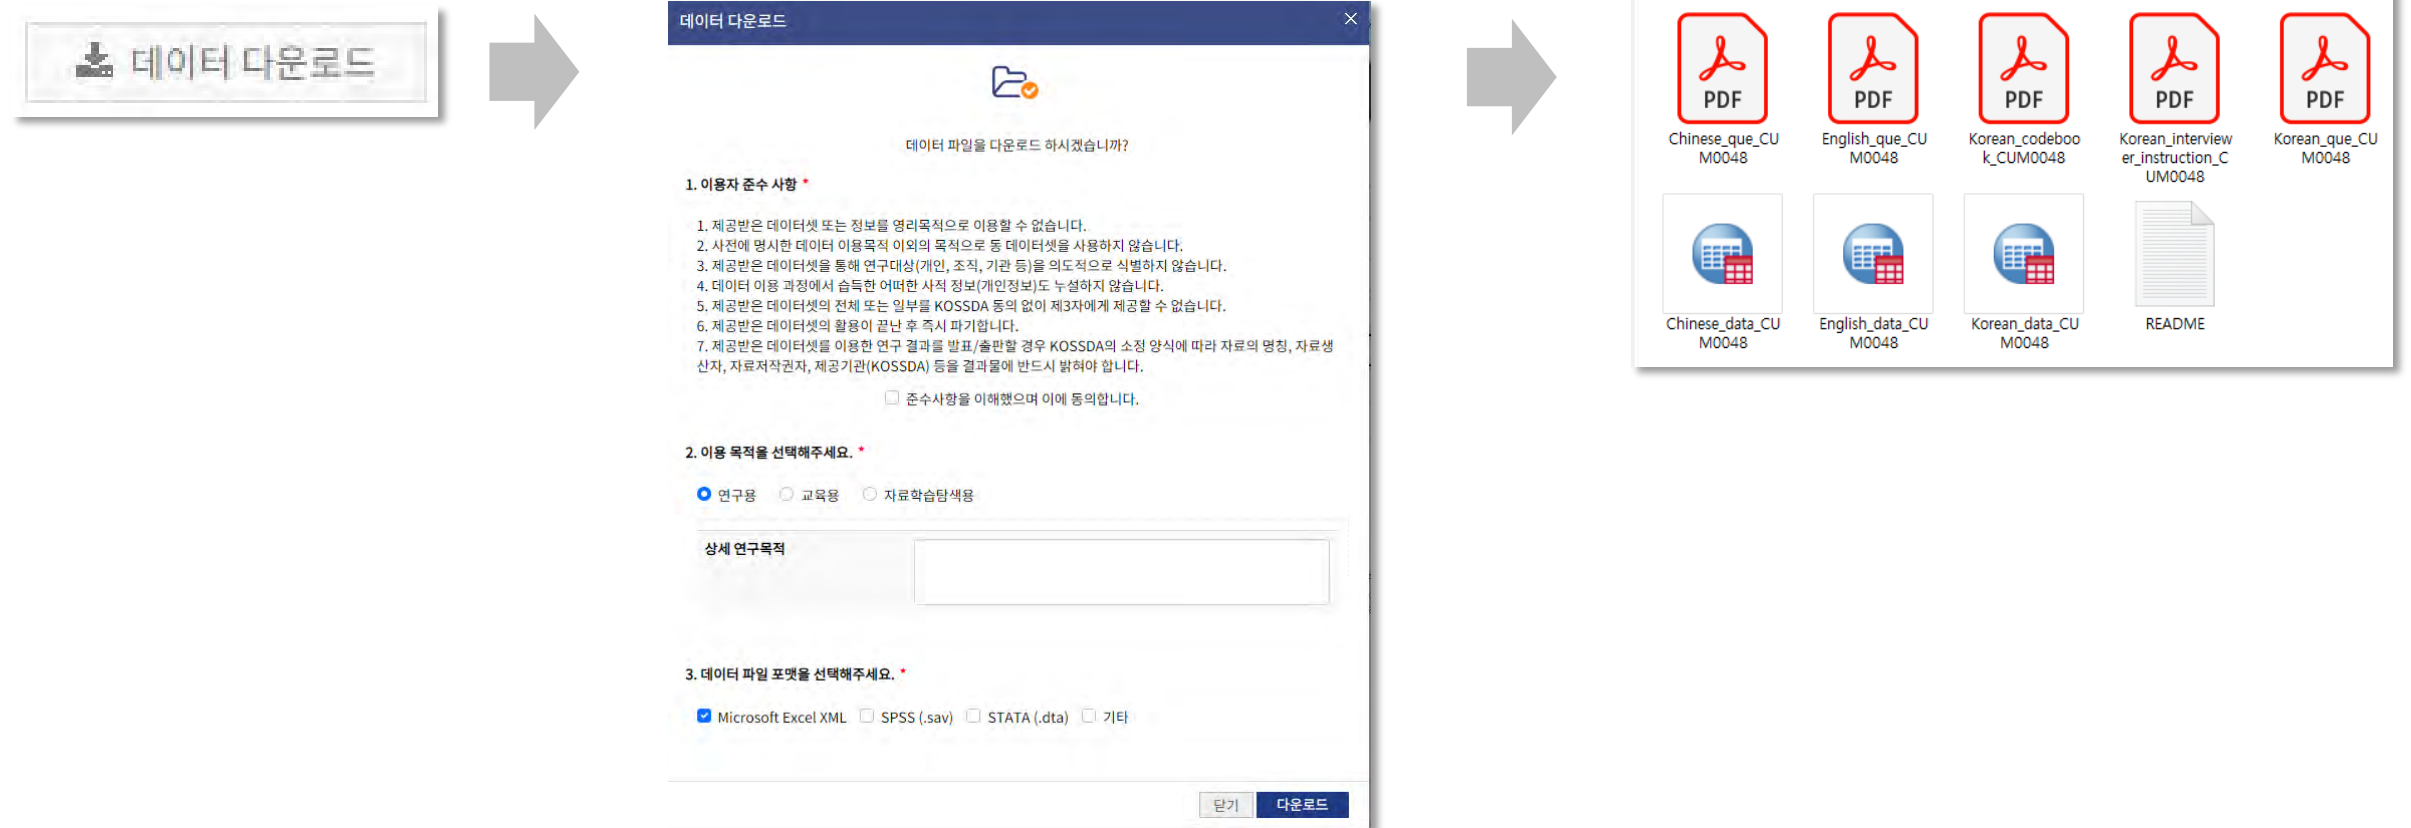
데이터 다운로드

데이터 다운로드

데이터 파일을 다운로드 하시겠습니까?

1. 이용자 준수 사항 *

1. 제공받은 데이터셋 또는 정보를 영리목적으로 이용할 수 없습니다.
2. 사전에 명시한 데이터 이용목적 이외의 목적으로 동 데이터셋을 사용하지 않습니다.
3. 제공받은 데이터셋을 통해 연구대상(개인, 조직, 기관 등)을 의도적으로 식별하지 않습니다.
4. 데이터 이용 과정에서 습득한 어떠한 사적 정보(개인정보)도 누설하지 않습니다.
5. 제공받은 데이터셋의 전체 또는 일부를 KOSSDA 동의 없이 제3자에게 제공할 수 없습니다.
6. 제공받은 데이터셋의 활용이 끝난 후 즉시 파기합니다.
7. 제공받은 데이터셋을 이용한 연구 결과를 발표/출판할 경우 KOSSDA의 소정 양식에 따라 자료의 명칭, 자료생산자, 자료저작권자, 제공기관(KOSSDA) 등을 결과물에 반드시 밝혀야 합니다.

준수사항을 이해했으며 이에 동의합니다.

2. 이용 목적을 선택해주세요. *

연구용 교육용 자료학습탐색용

상세 연구목적

3. 데이터 파일 포맷을 선택해주세요. *

Microsoft Excel XML SPSS (.sav) STATA (.dta) 기타

닫기 다운로드

PDF Chinese_que_CUM0048
PDF English_que_CUM0048
PDF Korean_codebook_CUM0048
PDF Korean_interviewer_instruction_CUM0048
PDF Korean_que_CUM0048
Chinese_data_CUM0048
English_data_CUM0048
Korean_data_CUM0048
README